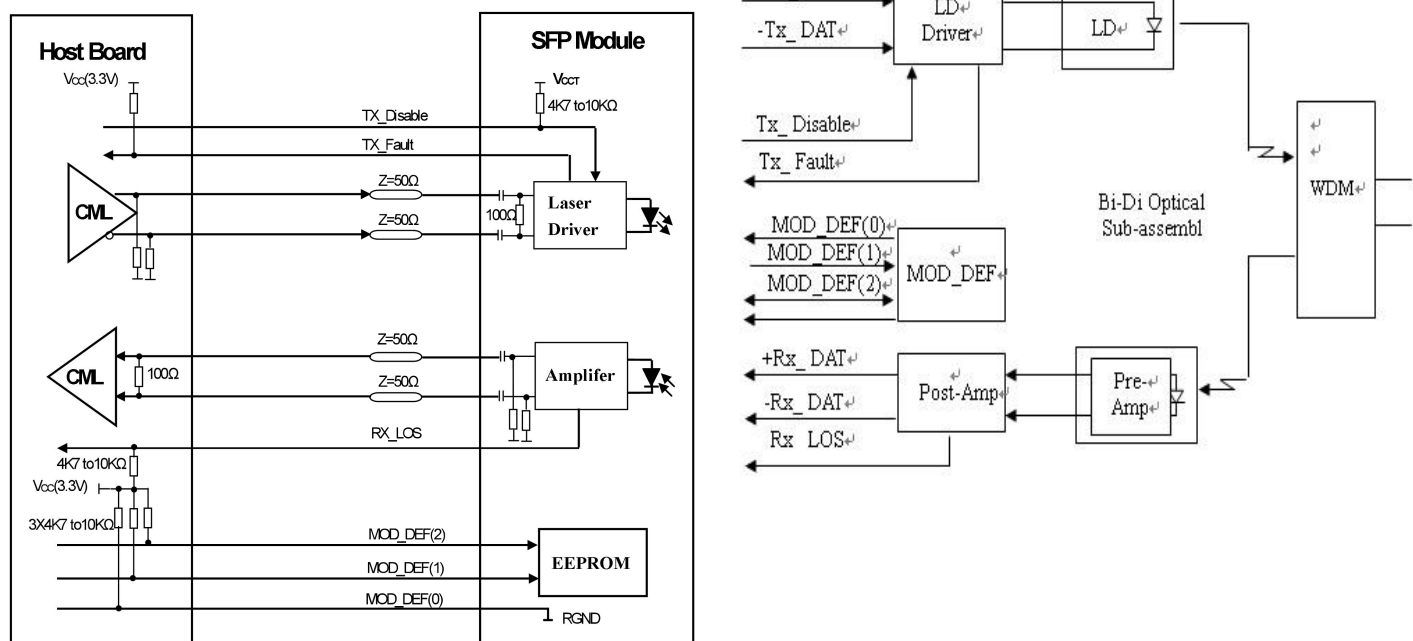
Host Board

SFP Module

$V_{CC}$(3.3V)

$V_{CCT}$

4K7 to10KΩ

TX_Disable

TX_Fault

CML

Z=50Ω

Z=50Ω

100Ω

Laser Driver

Z=50Ω

Z=50Ω

CML

100Ω

Amplifer

RX_LOS

4K7 to10KΩ

$V_{CC}$(3.3V)

3X4K7 to10KΩ

MOD_DEF(2)

MOD_DEF(1)

MOD_DEF(0)

EEPROM

RGND

-Tx_DAT

LD Driver

LD

Tx_Disable

Tx_Fault

WDM

Bi-Di Optical Sub-assembl

MOD_DEF(0)

MOD_DEF(1)

MOD_DEF(2)

MOD_DEF

+Rx_DAT

-Rx_DAT

Rx_LOS

Post-Amp

Pre-Amp